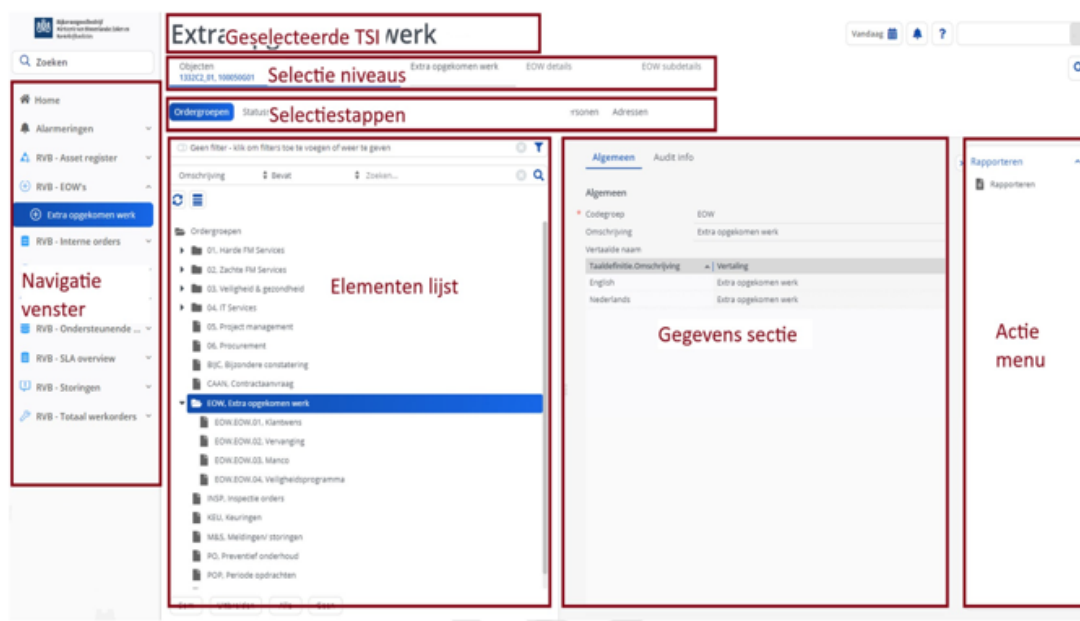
Rijksvastgoedbedrijf
Ministerie van Binnenlandse Zaken en Koninkrijksrelaties

Extra Geselecteerde TSI werk

Vandaag ?

Zoeken

Objecten
1332C2_01, 100050G01

Selectie niveaus

Extra opgekomen werk

EOW details

EOW subdetails

Ordergroepen

Status

Selectiestappen

rsonen

Adressen

Home

Alarmeringen

RVB - Asset register

RVB - EOW's

Extra opgekomen werk

RVB - Interne orders

Navigatie venster

RVB - Ondersteunende ...

RVB - SLA overview

RVB - Storingen

RVB - Totaal werkorders

Geen filter - klik om filters toe te voegen of weer te geven

Omschrijving

Bevat

Zoeken...

Ordergroepen

01. Harde FM Services

02. Zachte FM Services

03. Veiligheid & gezondheid

04. IT Services

05. Project management

06. Procurement

BIJC. Bijzondere constatering

CAAN. Contractaanvraag

EOW. Extra opgekomen werk

EOW.EOW.01. Klantwens

EOW.EOW.02. Vervanging

EOW.EOW.03. Manco

EOW.EOW.04. Veiligheidsprogramma

INSP. Inspectie orders

KEU. Keuringen

M&S. Meldingen/ storingen

PO. Preventief onderhoud

POP. Periode opdrachten

Elementen lijst

Algemeen

Audit info

Algemeen

* Codegroep

EOW

Omschrijving

Extra opgekomen werk

Vertaalde naam

| Taaldefinitie.Omschrijving | Vertaling |
|---|---|
| English | Extra opgekomen werk |
| Nederlands | Extra opgekomen werk |

Gegevens sectie

Rapporteren

Rapporteren

Actie menu